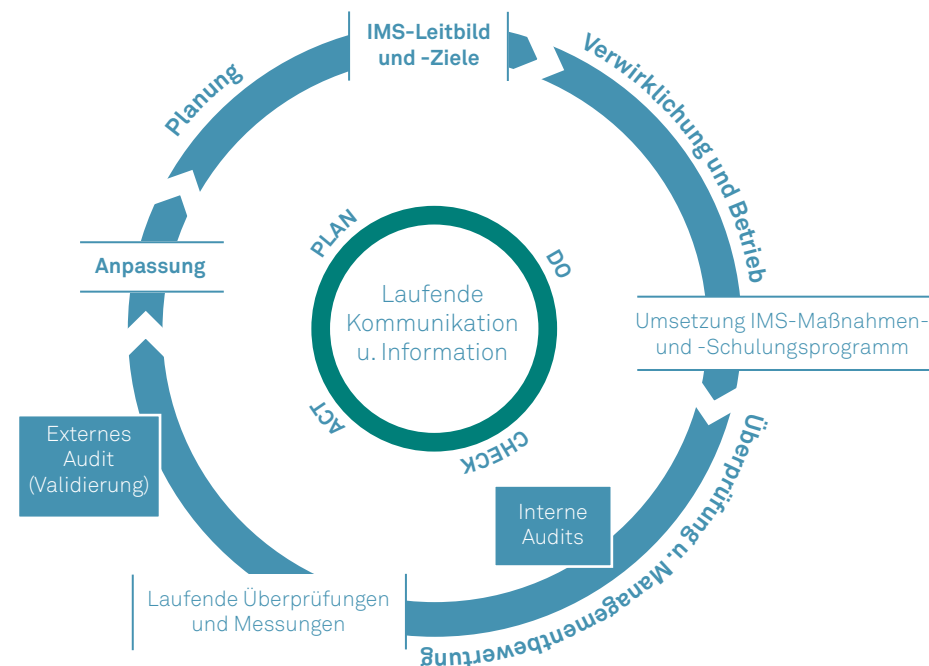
IMS-Leitbild und -Ziele

Verwirklichung und Betrieb

Umsetzung IMS-Maßnahmen- und -Schulungsprogramm

Überprüfung u. Managementbewertung

Interne Audits

Laufende Überprüfungen und Messungen

Externes Audit (Validierung)

Anpassung

Planung

PLAN

DO

CHECK

ACT

Laufende Kommunikation u. Information